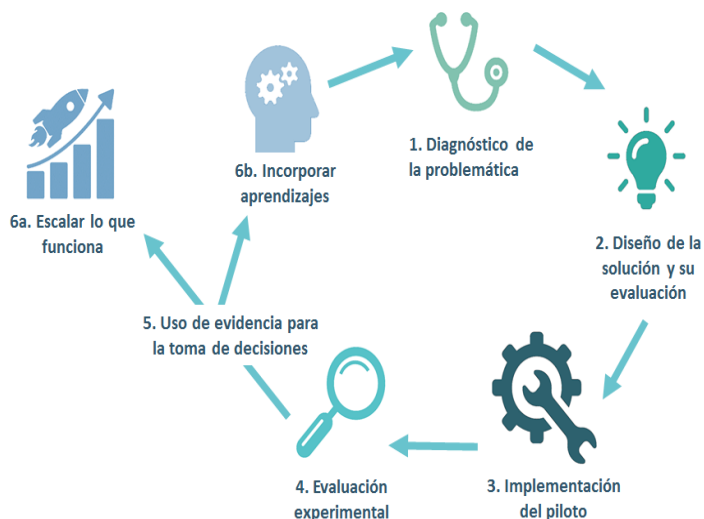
1. Diagnóstico de la problemática

2. Diseño de la solución y su evaluación

3. Implementación del piloto

4. Evaluación experimental

5. Uso de evidencia para la toma de decisiones

6a. Escalar lo que funciona

6b. Incorporar aprendizajes